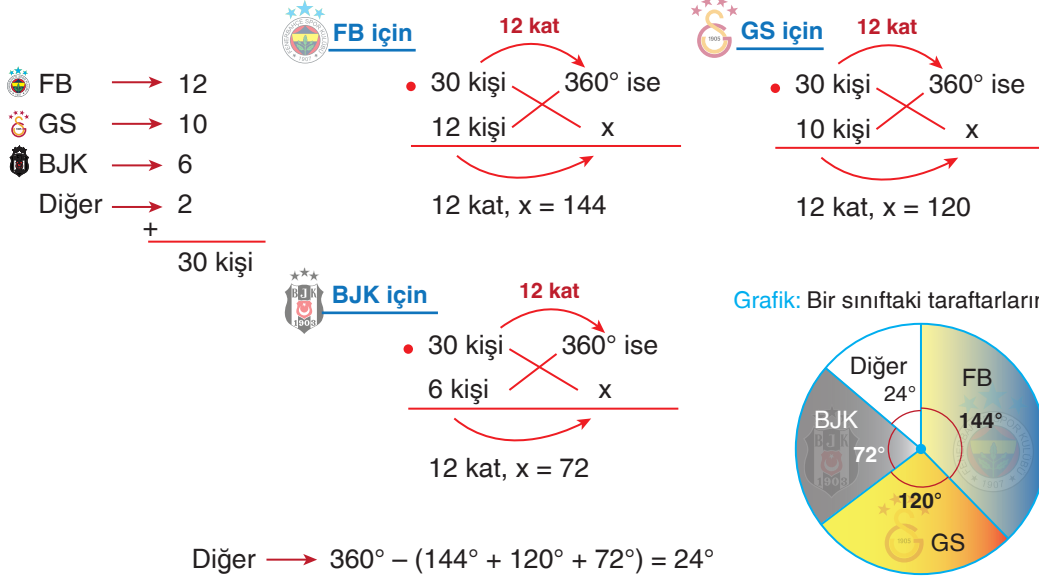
FB → 12
GS → 10
BJK → 6
Diğer → 2
+
30 kişi

FB için
12 kat
• 30 kişi 360° ise
12 kişi x
12 kat, x = 144

GS için
12 kat
• 30 kişi 360° ise
10 kişi x
12 kat, x = 120

BJK için
12 kat
• 30 kişi 360° ise
6 kişi x
12 kat, x = 72

Grafik: Bir sınıftaki taraftarların

Diğer 24°
FB 144°
BJK 72°
120°
GS

Diğer → 360° – (144° + 120° + 72°) = 24°